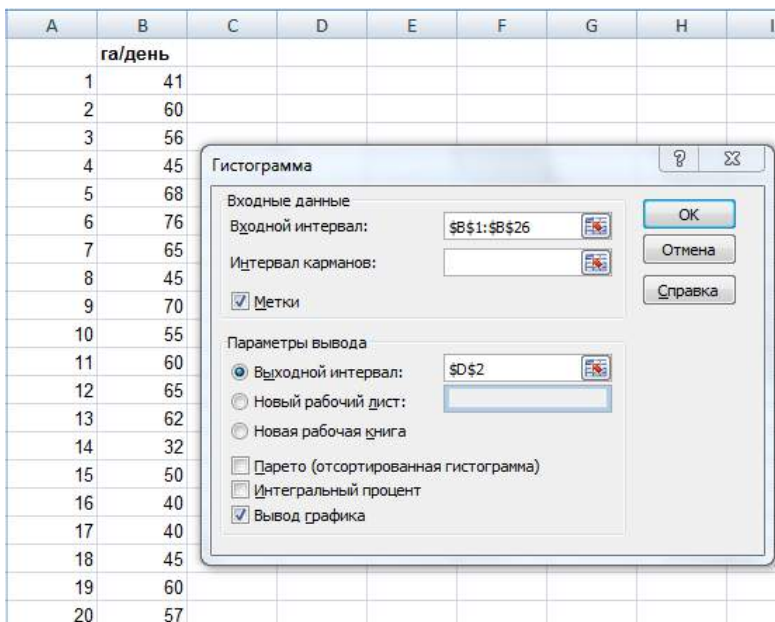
| A | B | C | D | E | F | G | H | I |
|---|---|---|---|---|---|---|---|---|
| | га/день | | | | | | | |
| 1 | 41 | | | | | | | |
| 2 | 60 | | | | | | | |
| 3 | 56 | | | | | | | |
| 4 | 45 | | | | | | | |
| 5 | 68 | | | | | | | |
| 6 | 76 | | | | | | | |
| 7 | 65 | | | | | | | |
| 8 | 45 | | | | | | | |
| 9 | 70 | | | | | | | |
| 10 | 55 | | | | | | | |
| 11 | 60 | | | | | | | |
| 12 | 65 | | | | | | | |
| 13 | 62 | | | | | | | |
| 14 | 32 | | | | | | | |
| 15 | 50 | | | | | | | |
| 16 | 40 | | | | | | | |
| 17 | 40 | | | | | | | |
| 18 | 45 | | | | | | | |
| 19 | 60 | | | | | | | |
| 20 | 57 | | | | | | | |

Гистограмма

? ✕

Входные данные
Входной интервал: $B$1:$B$26
Интервал карманов:
Метки

OK
Отмена
Справка

Параметры вывода
Выходной интервал: $D$2
Новый рабочий лист:
Новая рабочая книга
Парето (отсортированная гистограмма)
Интегральный процент
Вывод графика